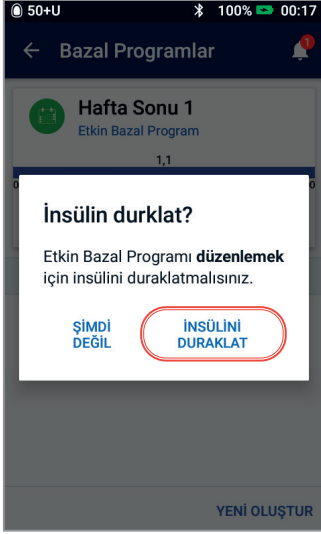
50+U 100% 00:17

Bazal Programlar

1

Hafta Sonu 1

Etkin Bazal Program

1,1

İnsülin durklat?

Etkin Bazal Programı **düzenlemek** için insülini duraklatmalısınız.

ŞİMDİ DEĞİL

İNSÜLİNİ DURAKLAT

YENİ OLUŞTUR